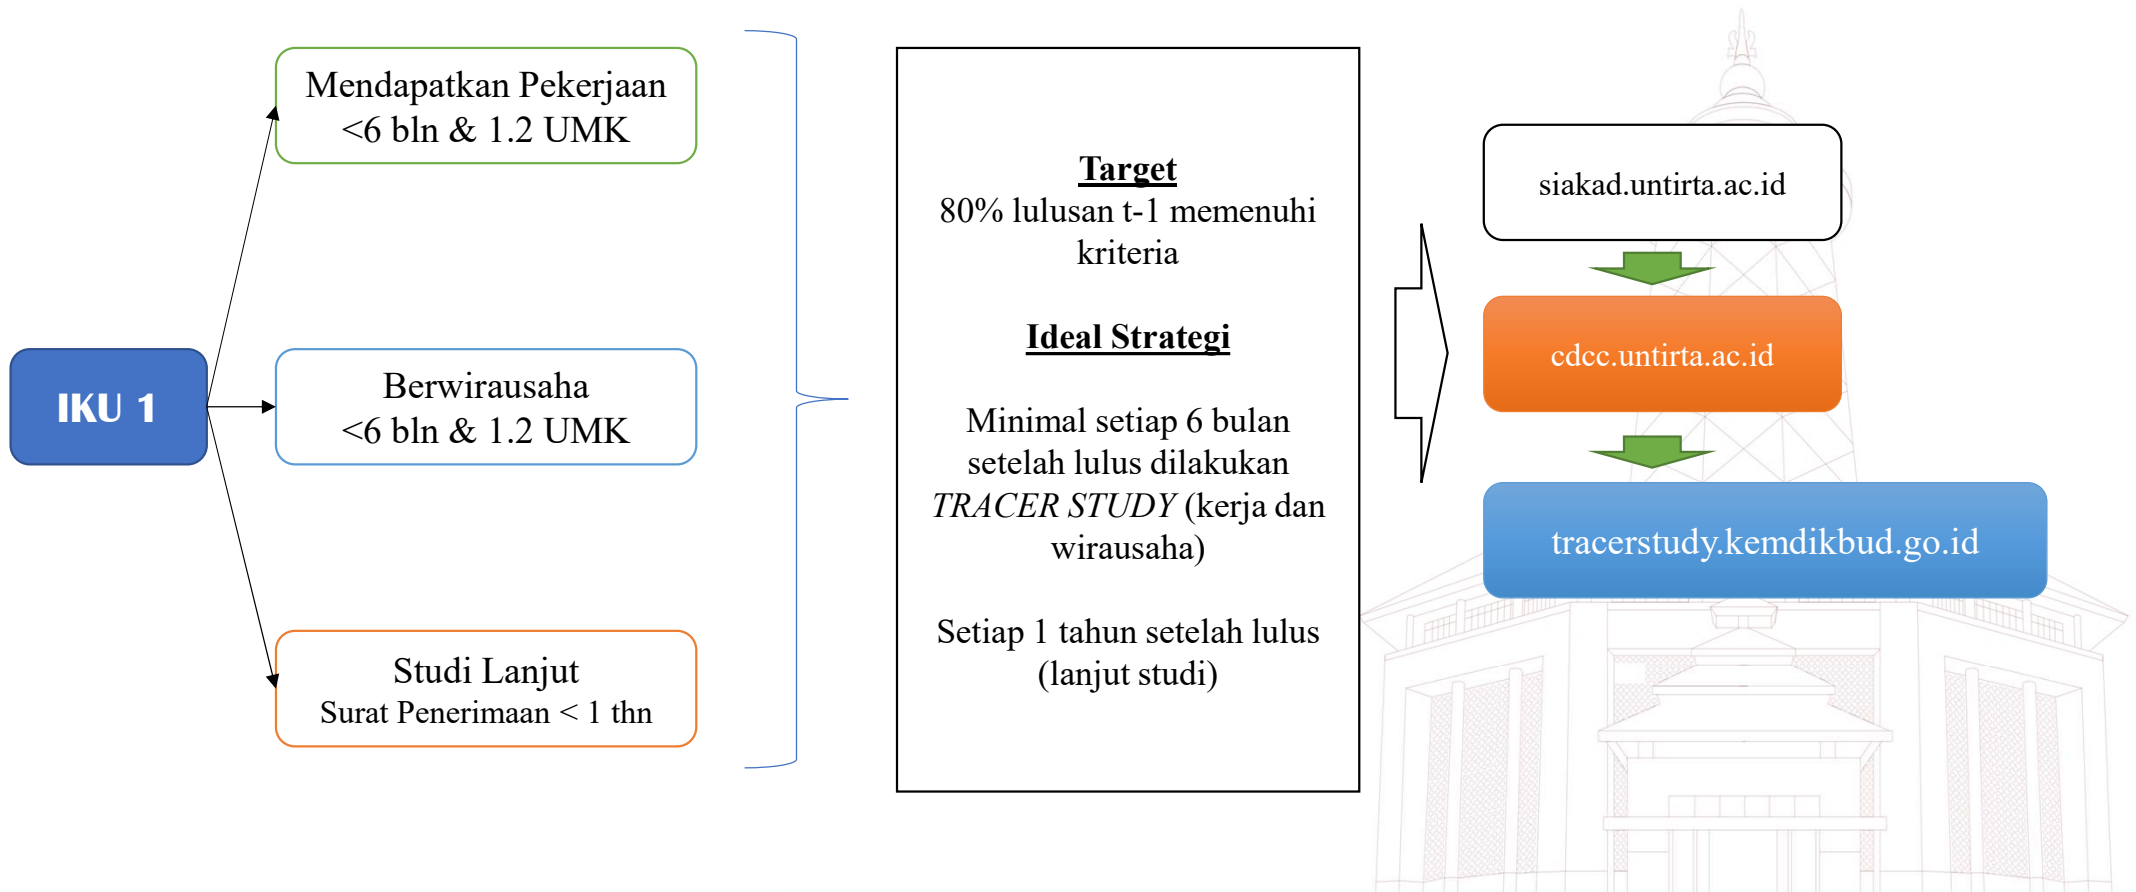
IKU 1

Mendapatkan Pekerjaan
<6 bln & 1.2 UMK

Berwirausaha
<6 bln & 1.2 UMK

Studi Lanjut
Surat Penerimaan < 1 thn

Target
80% lulusan t-1 memenuhi kriteria

Ideal Strategi

Minimal setiap 6 bulan setelah lulus dilakukan *TRACER STUDY* (kerja dan wirausaha)

Setiap 1 tahun setelah lulus (lanjut studi)

siakad.untirta.ac.id

cdcc.untirta.ac.id

tracerstudy.kemdikbud.go.id